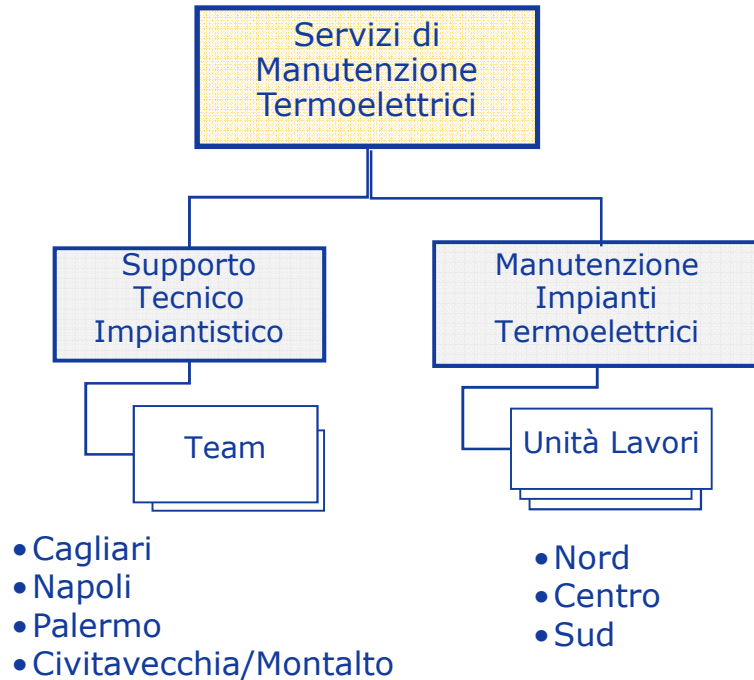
Servizi di Manutenzione Termoelettrici

Supporto Tecnico Impiantistico

Manutenzione Impianti Termoelettrici

Team

Unità Lavori

• Cagliari
• Napoli
• Palermo
• Civitavecchia/Montalto

• Nord
• Centro
• Sud